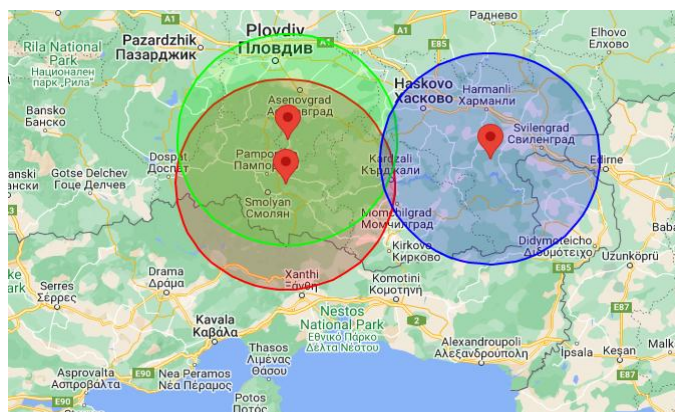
A1
Plovdiv
Пловдив
Радневo
Rila National Park
Национален парк „Рила"
Pazardzhik
Пазарджик
A1
E85
Elhovo
Елхово
Haskovo
Хасково
Harmanli
Харманли
Asenovgrad
Асеновград
Bansko
Банско
Pamporovo
Пампорово
Svilengrad
Свиленград
Dospat
Доспат
Kardzhali
Кърджали
Edirne
anski
анско
Gotse Delchev
Гоце Делчев
Smolyan
Смолян
Momchilgrad
Момчилград
Kirkovo
Кирково
Didymoteicho
Διδυμότειχο
Baba
Drama
Δράμα
Xanthi
Ξάνθη
Komotini
Κομοτηνή
E85
Uzunköprü
ke
ark
Serres
Σέρρες
Nestos
National Park
Εθνικό Πάρκο
Δέλτα Νέστου
2
E87
Kavala
Καβάλα
Thasos
Λιμένας
Θάσου
Alexandroupoli
Αλεξανδρούπολη
Ipsala
Keşan
Malk
Asprovalta
Ασπροβάλτα
E90
Nea Peramos
Νέα Πέραμος
E90
Potos
Ποτός
E87